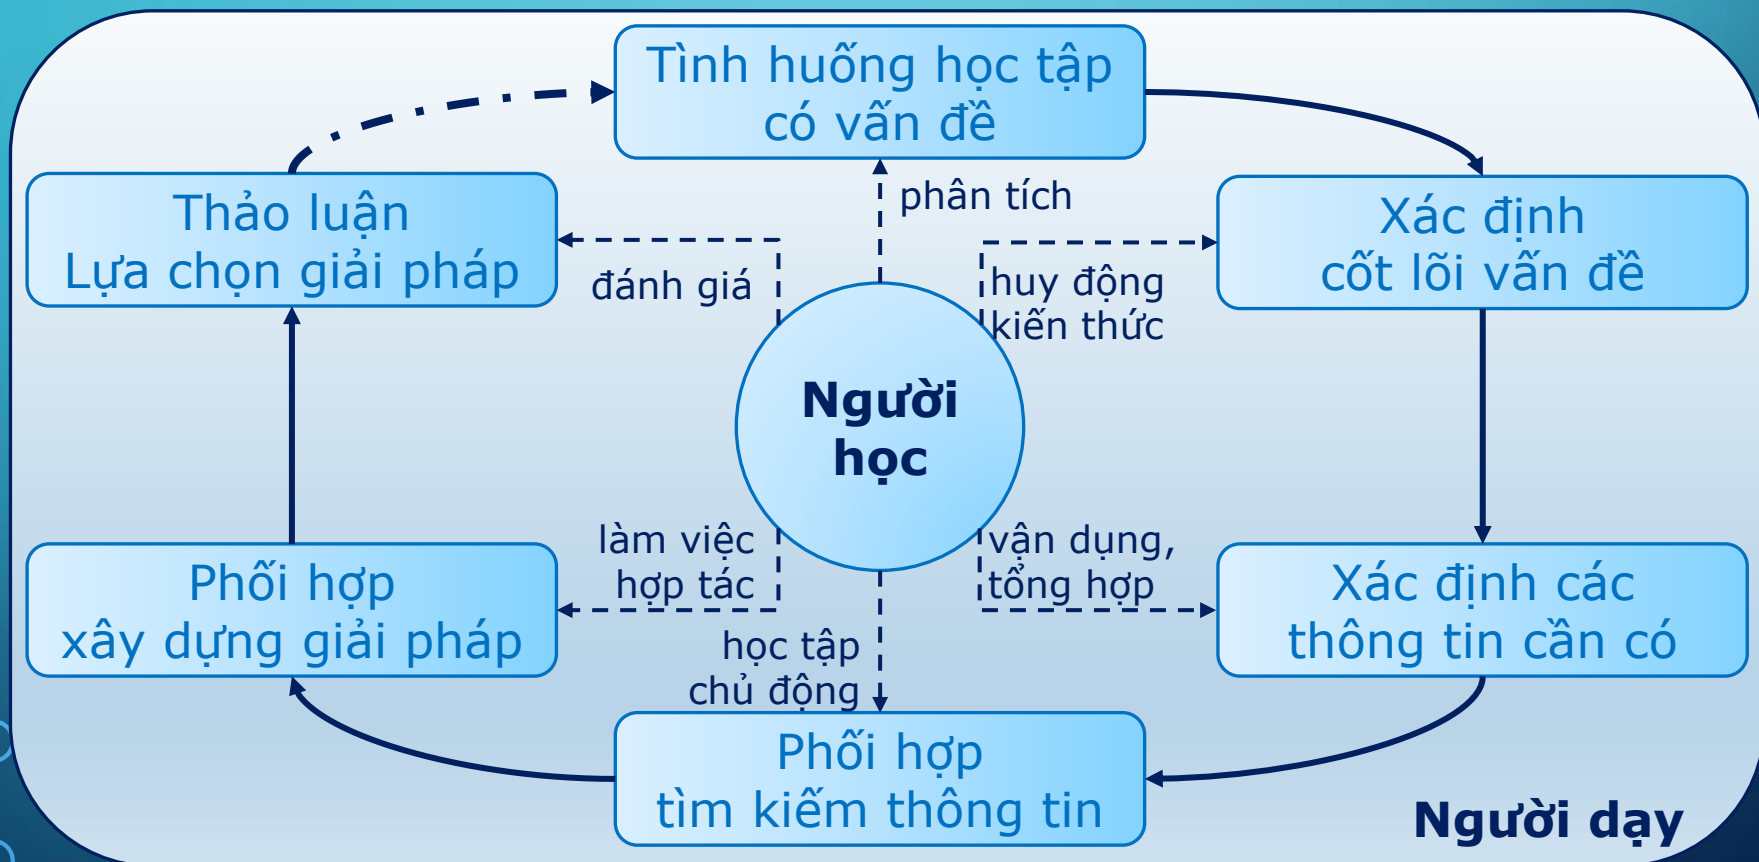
Tình huống học tập có vấn đề

Thảo luận
Lựa chọn giải pháp

phân tích

Xác định cốt lõi vấn đề

đánh giá

huy động kiến thức

Người học

làm việc hợp tác

vận dụng, tổng hợp

Phối hợp xây dựng giải pháp

Xác định các thông tin cần có

học tập chủ động

Phối hợp tìm kiếm thông tin

Người dạy